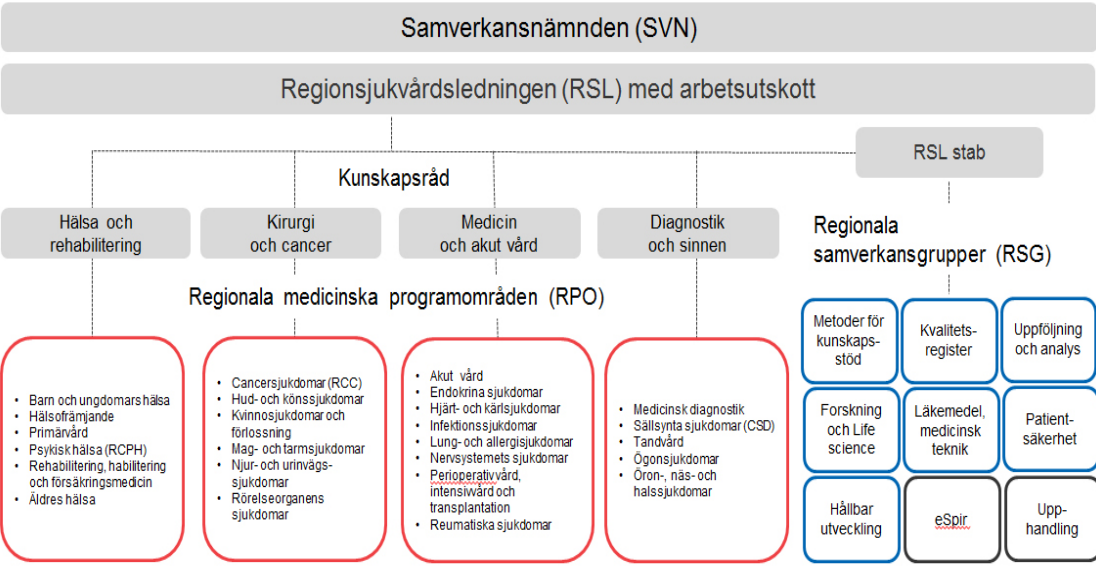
Samverkansnämnden (SVN)

Regionsjukvårdsledningen (RSL) med arbetsutskott

RSL stab

Kunskapsråd

Hälsa och rehabilitering

Kirurgi och cancer

Medicin och akut vård

Diagnostik och sinnen

Regionala samverkansgrupper (RSG)

Regionala medicinska programområden (RPO)

- Barn och ungdomars hälsa
- Hälsofrämjande
- Primärvård
- Psykisk hälsa (RCPH)
- Rehabilitering, habilitering och försäkringsmedicin
- Äldres hälsa

- Cancersjukdomar (RCC)
- Hud- och könssjukdomar
- Kvinnosjukdomar och förlossning
- Mag- och tarmsjukdomar
- Njur- och urinvägssjukdomar
- Rörelseorganens sjukdomar

- Akut vård
- Endokrina sjukdomar
- Hjärt- och kärlsjukdomar
- Infektionssjukdomar
- Lung- och allergisjukdomar
- Nervsystemets sjukdomar
- Perioperativ vård, intensivvård och transplantation
- Reumatiska sjukdomar

- Medicinsk diagnostik
- Sällsynta sjukdomar (CSD)
- Tandvård
- Ögonsjukdomar
- Öron-, näs- och halssjukdomar

Metoder för kunskapsstöd

Kvalitetsregister

Uppföljning och analys

Forskning och Life science

Läkemedel, medicinsk teknik

Patientsäkerhet

Hållbar utveckling

eSpir

Upphandling